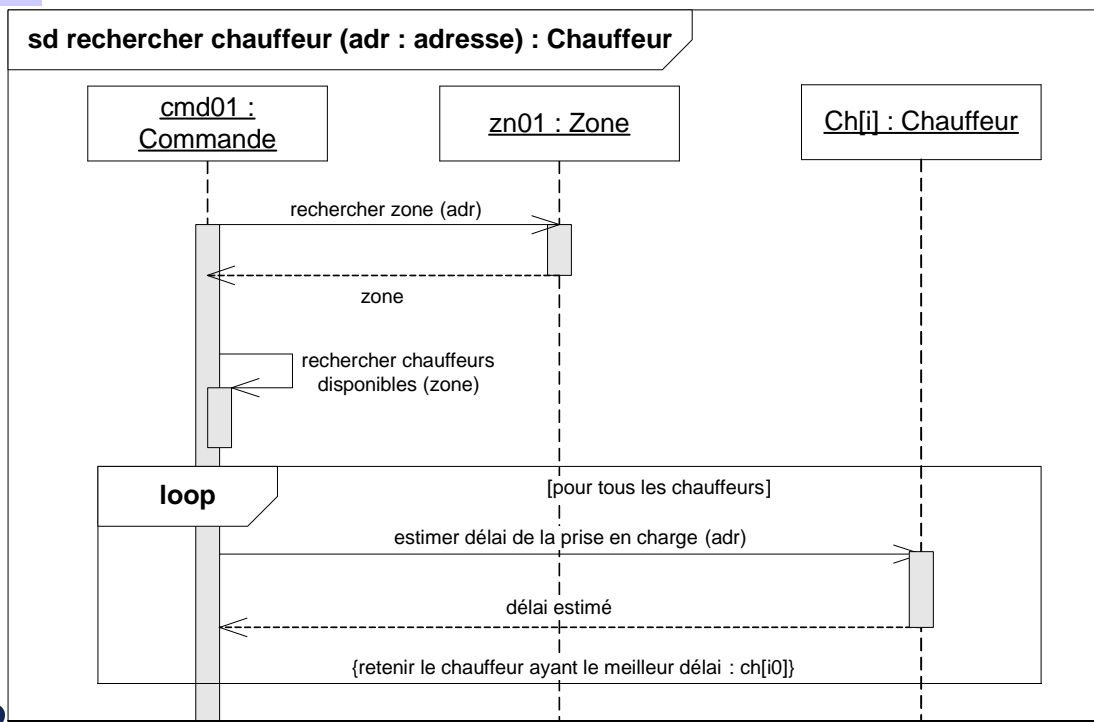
sd rechercher chauffeur (adr : adresse) : Chauffeur

cmd01 : Commande

zn01 : Zone

Ch[i] : Chauffeur

rechercher zone (adr)

zone

rechercher chauffeurs disponibles (zone)

loop

[pour tous les chauffeurs]

estimer délai de la prise en charge (adr)

délai estimé

{retenir le chauffeur ayant le meilleur délai : ch[i0]}